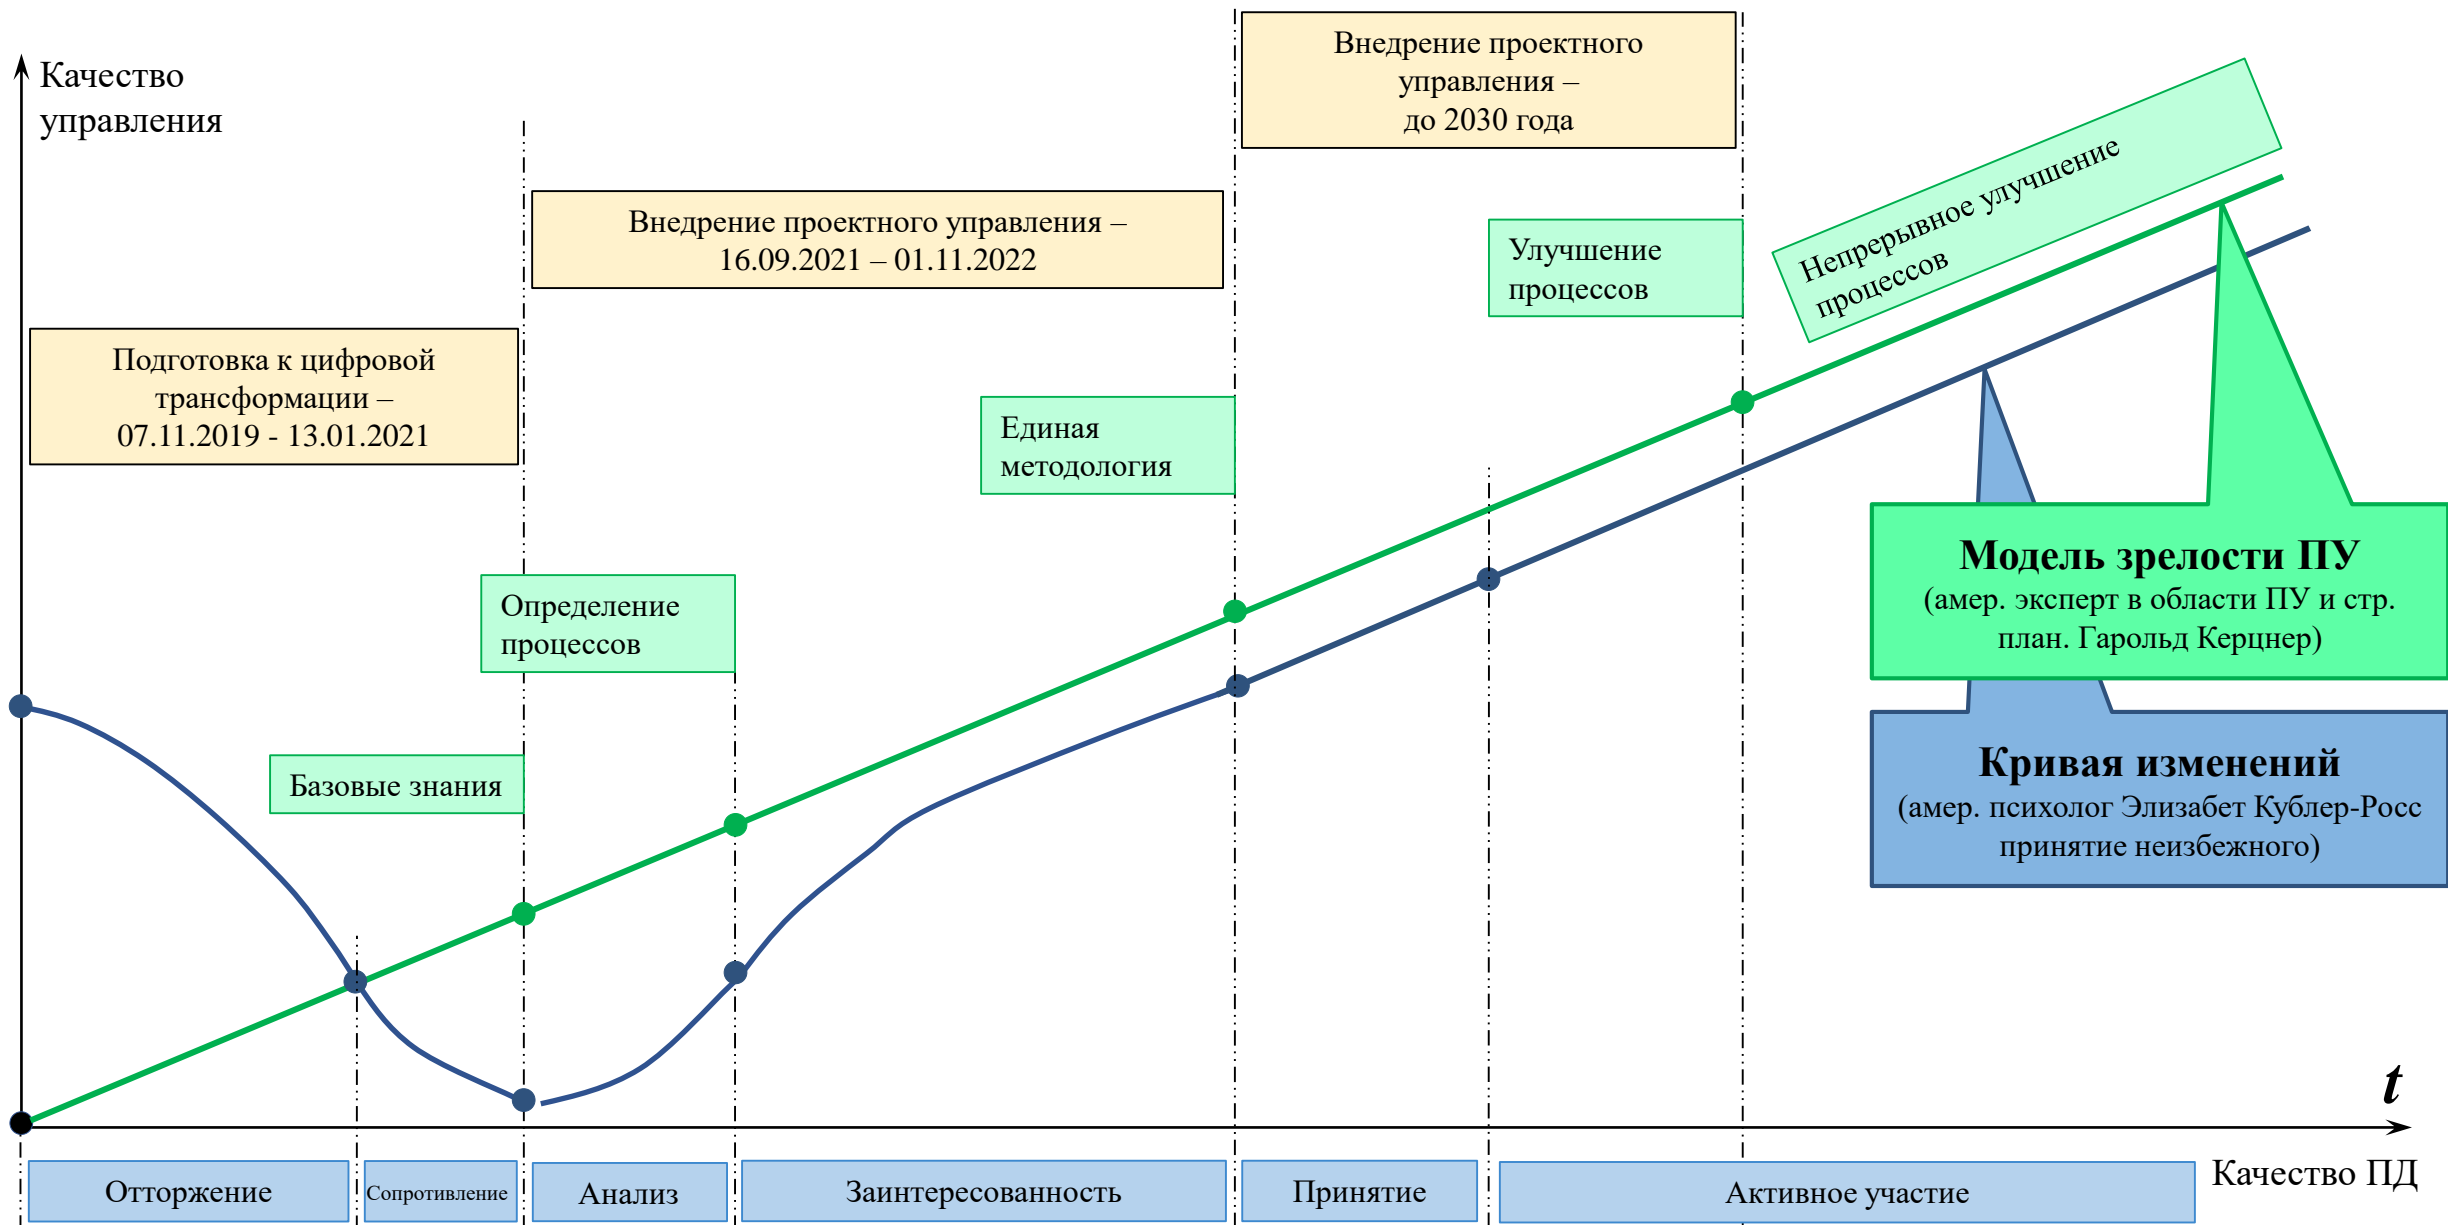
Качество управления

Внедрение проектного управления – до 2030 года

Внедрение проектного управления – 16.09.2021 – 01.11.2022

Непрерывное улучшение процессов

Улучшение процессов

Подготовка к цифровой трансформации – 07.11.2019 - 13.01.2021

Единая методология

Модель зрелости ПУ
(амер. эксперт в области ПУ и стр. план. Гарольд Керцнер)

Определение процессов

Кривая изменений
(амер. психолог Элизабет Кублер-Росс принятие неизбежного)

Базовые знания

$t$

Качество ПД

Отторжение

Сопротивление

Анализ

Заинтересованность

Принятие

Активное участие